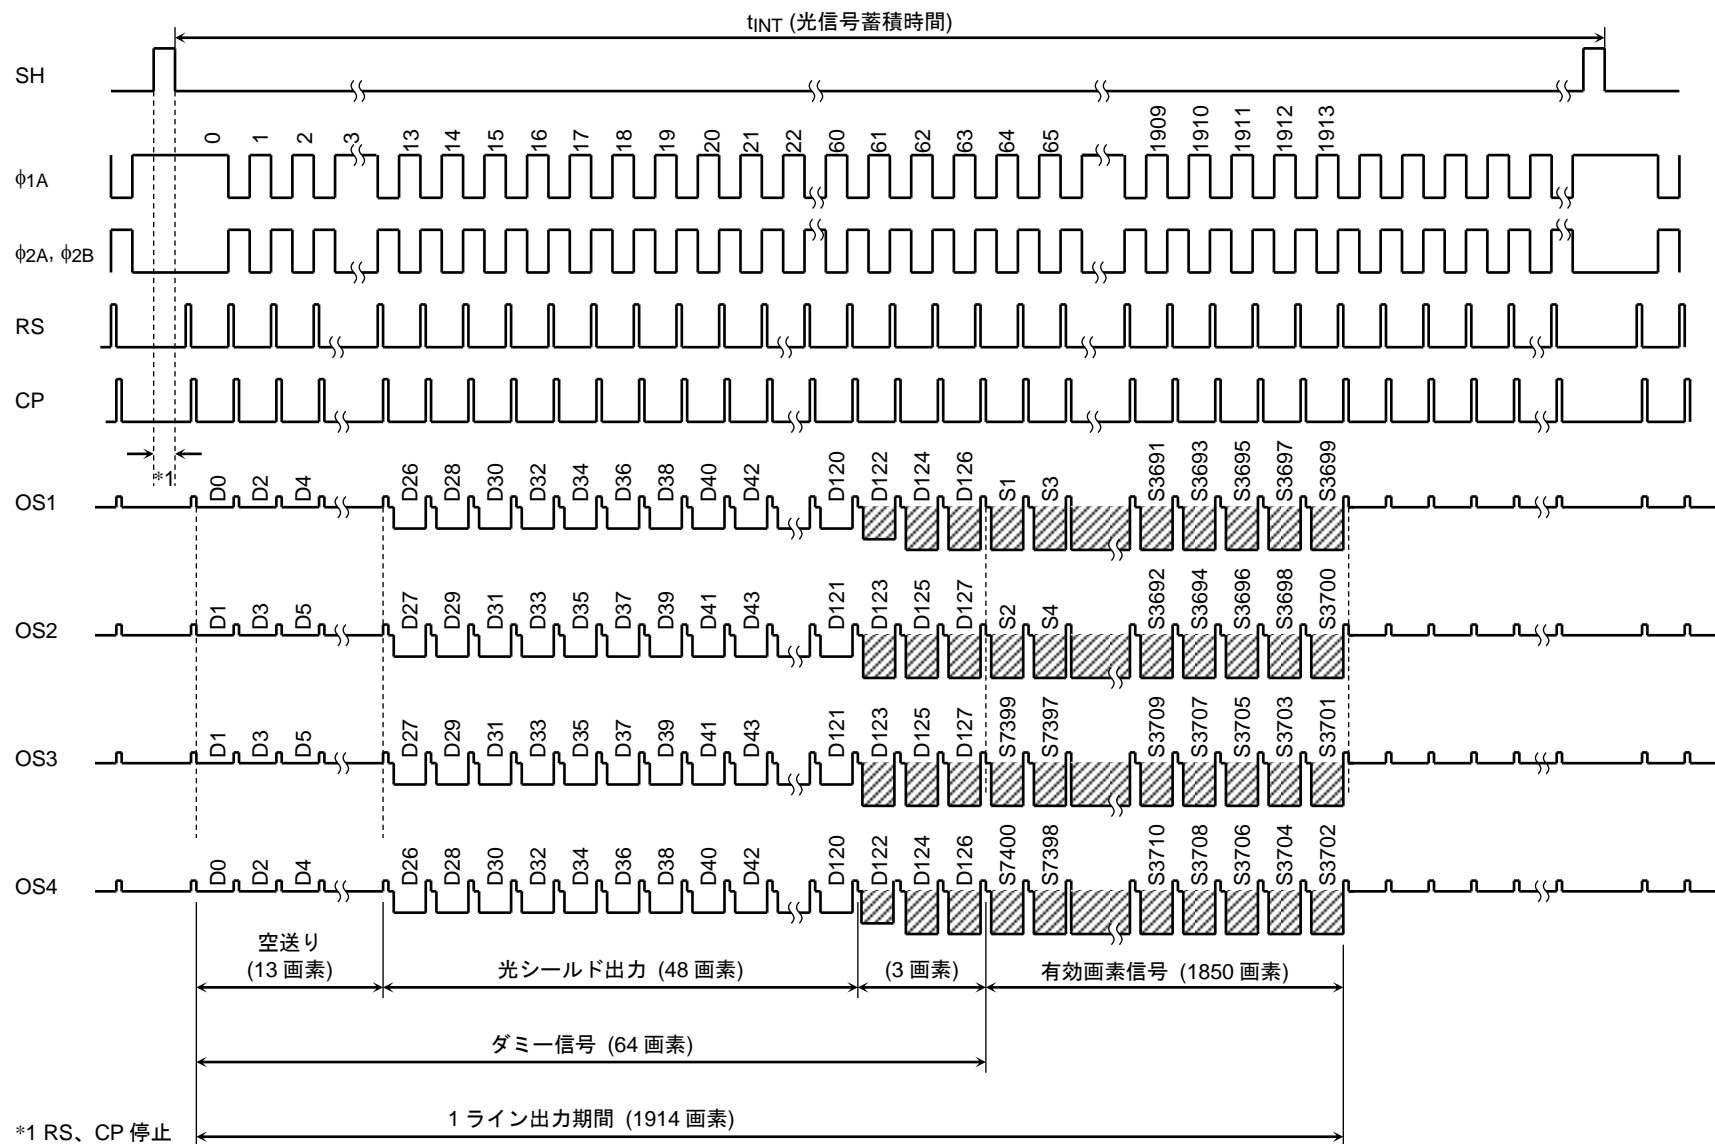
$t_{INT}$ (光信号蓄積時間)

SH

0 1 2 3 13 14 15 16 17 18 19 20 21 22 60 61 62 63 64 65 1909 1910 1911 1912 1913

$\phi$1A

$\phi$2A, $\phi$2B

RS

CP

*1

OS1 D0 D2 D4 D26 D28 D30 D32 D34 D36 D38 D40 D42 D120 D122 D124 D126 S1 S3 S3691 S3693 S3695 S3697 S3699

OS2 D1 D3 D5 D27 D29 D31 D33 D35 D37 D39 D41 D43 D121 D123 D125 D127 S2 S4 S3692 S3694 S3696 S3698 S3700

OS3 D1 D3 D5 D27 D29 D31 D33 D35 D37 D39 D41 D43 D121 D123 D125 D127 S7399 S7397 S3709 S3707 S3705 S3703 S3701

OS4 D0 D2 D4 D26 D28 D30 D32 D34 D36 D38 D40 D42 D120 D122 D124 D126 S7400 S7398 S3710 S3708 S3706 S3704 S3702

空送り (13 画素)

光シールド出力 (48 画素)

(3 画素)

有効画素信号 (1850 画素)

ダミー信号 (64 画素)

1 ライン出力期間 (1914 画素)

*1 RS、CP 停止